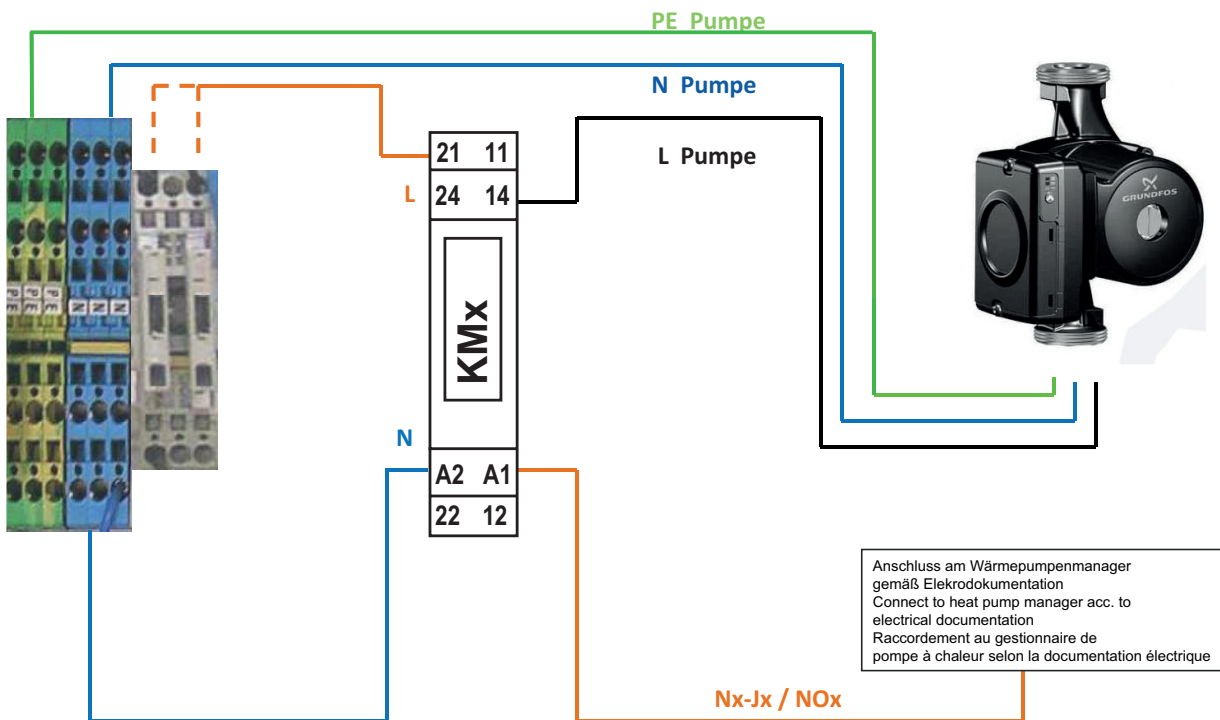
PE Pumpe

N Pumpe

L Pumpe

21 11

L 24 14

KMx

N

A2 A1

22 12

GRUNDFOS

Anschluss am Wärmepumpenmanager gemäß Elekrodokumentation
Connect to heat pump manager acc. to electrical documentation
Raccordement au gestionnaire de pompe à chaleur selon la documentation électrique

Nx-Jx / NOx